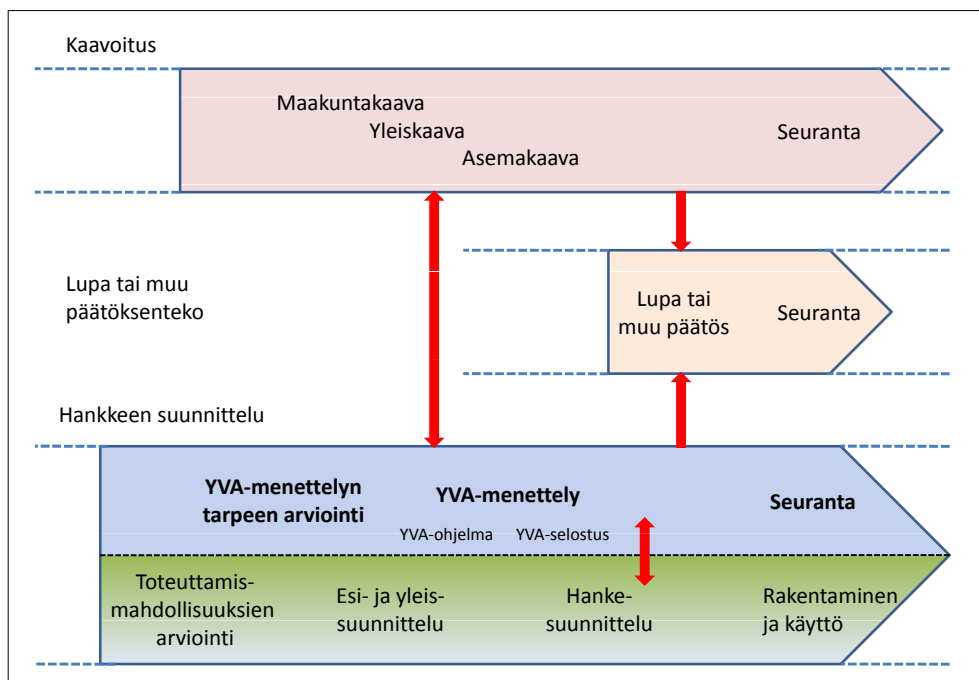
Kaavoitus

Maakuntakaava
Yleiskaava
Asemakaava

Seuranta

Lupa tai muu päätöksenteko

Lupa tai muu päätös

Seuranta

Hankkeen suunnittelu

YVA-menettelyn tarpeen arviointi

YVA-menettely

YVA-ohjelma

YVA-selostus

Seuranta

Toteuttamismahdollisuuksien arviointi

Esi- ja yleissuunnittelu

Hankesuunnittelu

Rakentaminen ja käyttö